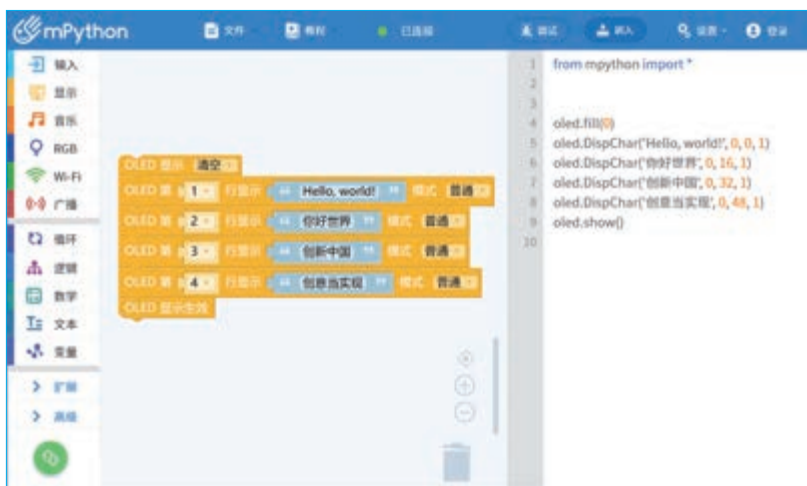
mPython
文件
教程
已连接
刷新
刷入
设置
登录

输入
显示
音乐
RGB
Wi-Fi
广播
循环
逻辑
数学
文本
变量
扩展
高级

OLED 显示 清空
OLED 第 1 行显示 " Hello, world! " 模式 普通
OLED 第 2 行显示 " 你好世界 " 模式 普通
OLED 第 3 行显示 " 创新中国 " 模式 普通
OLED 第 4 行显示 " 创意当实现 " 模式 普通
OLED 显示生效

1 from mpython import *
2
3
4 oled.fill(0)
5 oled.DispChar('Hello, world!', 0, 0, 1)
6 oled.DispChar('你好世界', 0, 16, 1)
7 oled.DispChar('创新中国', 0, 32, 1)
8 oled.DispChar('创意当实现', 0, 48, 1)
9 oled.show()
10